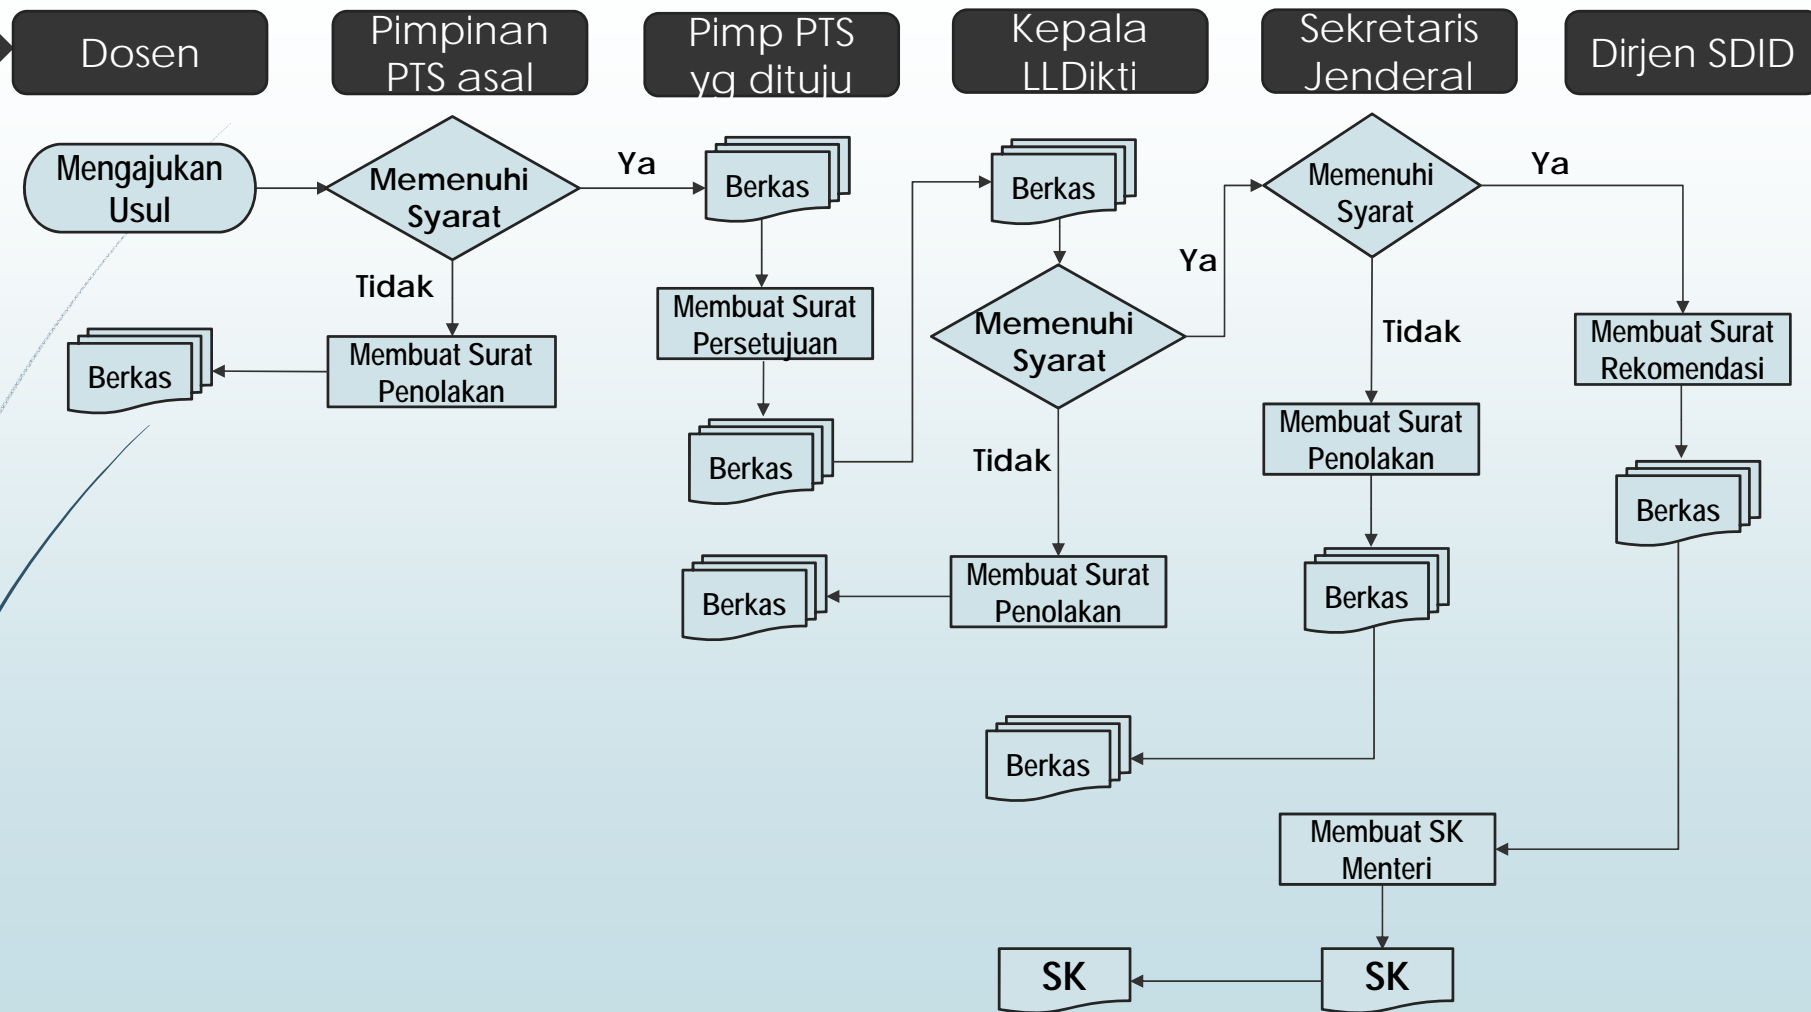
Dosen

Pimpinan PTS asal

Pimp PTS yg dituju

Kepala LLDikti

Sekretaris Jenderal

Dirjen SDID

Mengajukan Usul

Memenuhi Syarat

Ya

Tidak

Berkas

Membuat Surat Penolakan

Berkas

Membuat Surat Persetujuan

Berkas

Berkas

Memenuhi Syarat

Ya

Tidak

Membuat Surat Penolakan

Berkas

Memenuhi Syarat

Ya

Tidak

Membuat Surat Penolakan

Berkas

Berkas

Membuat Surat Rekomendasi

Berkas

Membuat SK Menteri

SK

SK